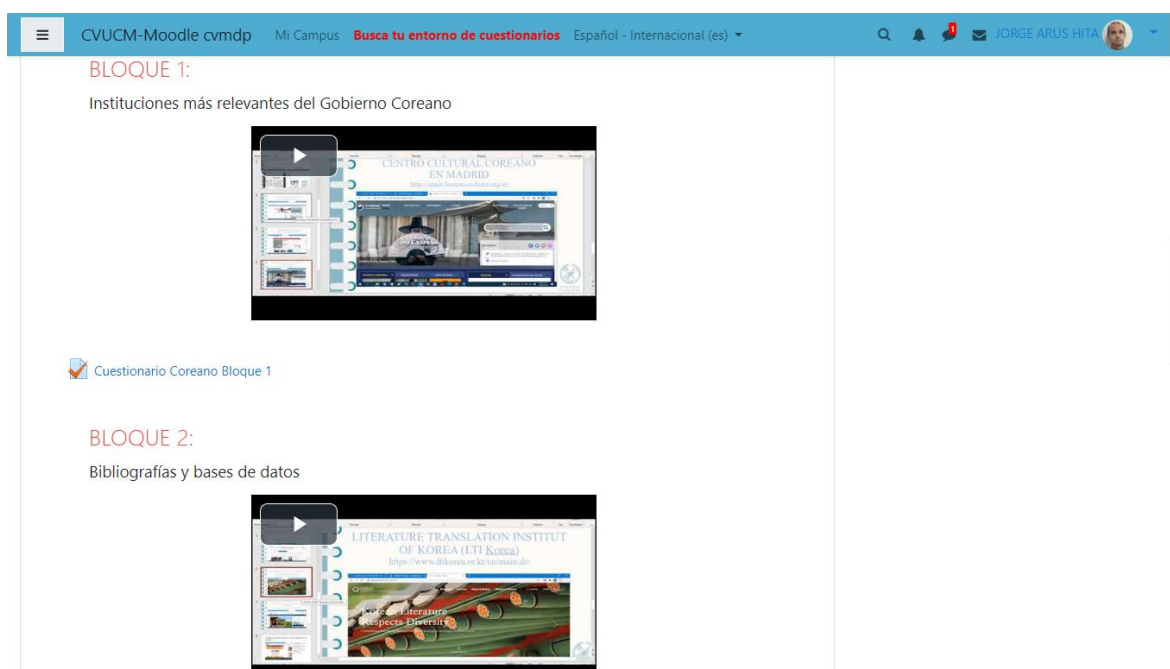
CVUCM-Moodle cvmdp Mi Campus Busca tu entorno de cuestionarios Español - Internacional (es)

1

JORGE ARUS HITA

BLOQUE 1:

Instituciones más relevantes del Gobierno Coreano

CENTRO CULTURAL COREANO EN MADRID

Cuestionario Coreano Bloque 1

BLOQUE 2:

Bibliografías y bases de datos

LITERATURE TRANSLATION INSTITUT OF KOREA (LTI Korea)
https://www.ltikorea.or.kr/en/main.do

Korean Literature Respects Diversity